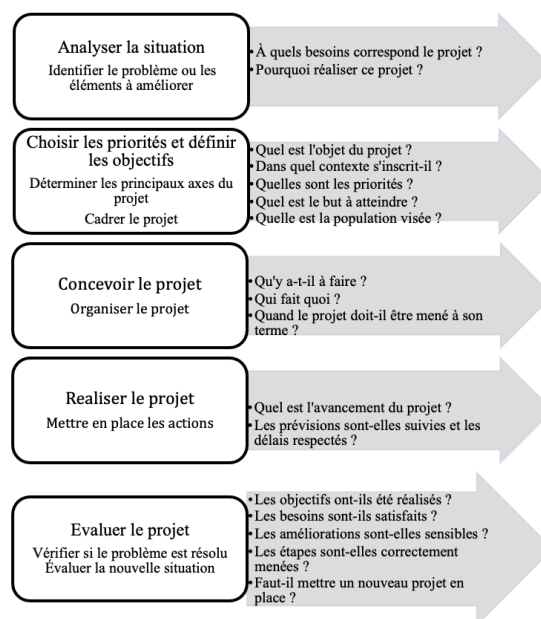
Analyser la situation

Identifier le problème ou les éléments à améliorer

•À quels besoins correspond le projet ?
•Pourquoi réaliser ce projet ?

Choisir les priorités et définir les objectifs

Déterminer les principaux axes du projet

Cadrer le projet

•Quel est l'objet du projet ?
•Dans quel contexte s'inscrit-il ?
•Quelles sont les priorités ?
•Quel est le but à atteindre ?
•Quelle est la population visée ?

Concevoir le projet

Organiser le projet

•Qu'y a-t-il à faire ?
•Qui fait quoi ?
•Quand le projet doit-il être mené à son terme ?

Realiser le projet

Mettre en place les actions

•Quel est l'avancement du projet ?
•Les prévisions sont-elles suivies et les délais respectés ?

Evaluer le projet

Vérifier si le problème est résolu
Évaluer la nouvelle situation

•Les objectifs ont-ils été réalisés ?
•Les besoins sont-ils satisfaits ?
•Les améliorations sont-elles sensibles ?
•Les étapes sont-elles correctement menées ?
•Faut-il mettre un nouveau projet en place ?